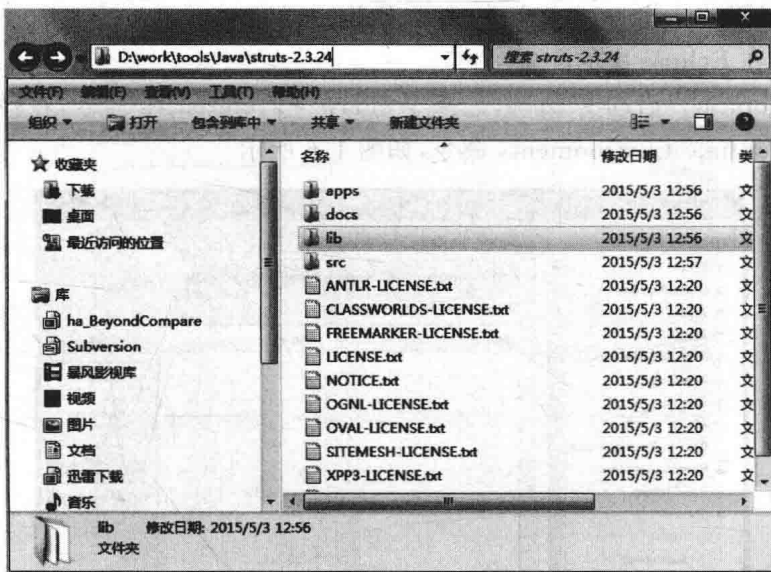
D:\work\tools\Java\struts-2.3.24

搜索 struts-2.3.24

文件(F) 编辑(E) 查看(V) 工具(T) 帮助(H)

组织 ▾ 打开 包含到库中 ▾ 共享 ▾ 新建文件夹

☆ 收藏夹
下载
桌面
最近访问的位置

库
ha_BeyondCompare
Subversion
暴风影视库
视频
图片
文档
迅雷下载
音乐

| 名称 | 修改日期 | 类 |
|---|---|---|
| apps | 2015/5/3 12:56 | 文 |
| docs | 2015/5/3 12:56 | 文 |
| lib | 2015/5/3 12:56 | 文 |
| src | 2015/5/3 12:57 | 文 |
| ANTLR-LICENSE.txt | 2015/5/3 12:20 | 文 |
| CLASSWORLDS-LICENSE.txt | 2015/5/3 12:20 | 文 |
| FREEMARKER-LICENSE.txt | 2015/5/3 12:20 | 文 |
| LICENSE.txt | 2015/5/3 12:20 | 文 |
| NOTICE.txt | 2015/5/3 12:20 | 文 |
| OGNL-LICENSE.txt | 2015/5/3 12:20 | 文 |
| OVAL-LICENSE.txt | 2015/5/3 12:20 | 文 |
| SITEMESH-LICENSE.txt | 2015/5/3 12:20 | 文 |
| XPP3-LICENSE.txt | 2015/5/3 12:20 | 文 |

lib 修改日期: 2015/5/3 12:56
文件夹